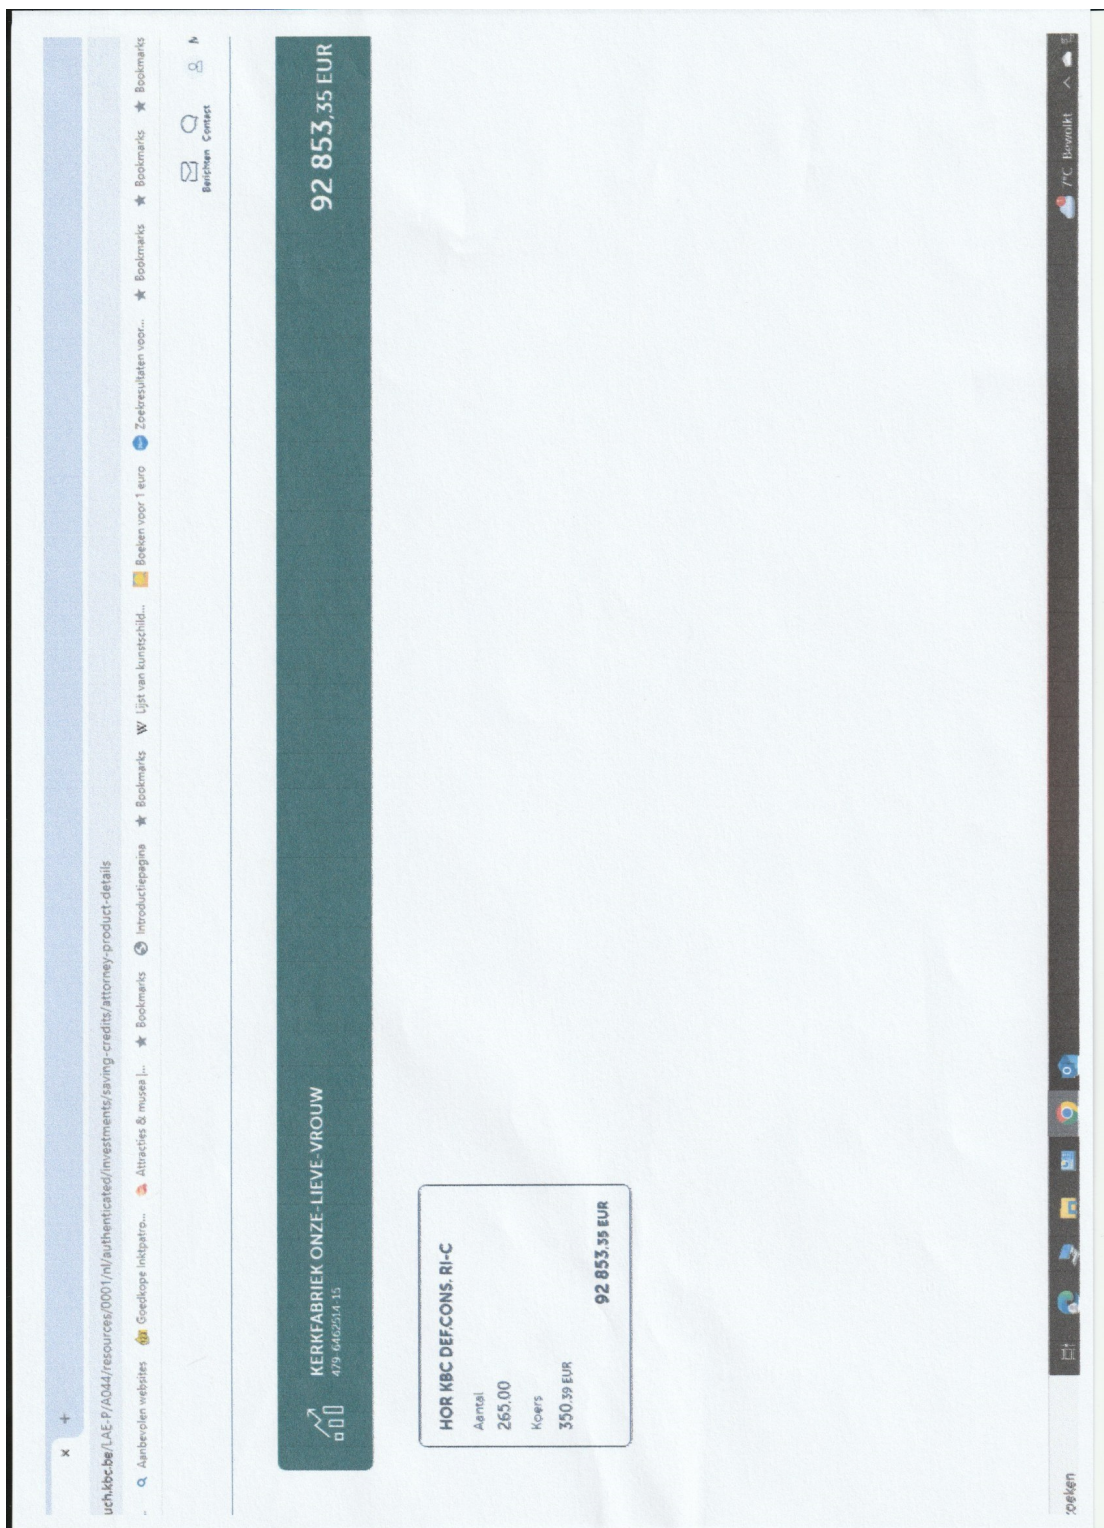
×
+
uch.kbc.be/LAE-P/A044/resources/0001/nl/authenticated/investments/saving-credits/attorney-product-details
Aanbevolen websites Goedkope inktpatro... Attracties & musea i... Bookmarks Introductiepagina Bookmarks Lijst van kunstschild... Boeken voor 1 euro Zoekresultaten voor... Bookmarks Bookmarks Bookmarks
Berichten Contact
KERKFABRIEK ONZE-LIEVE-VROUW
479 6462514 15
92 853,35 EUR
HOR KBC DEF.CONS. RI-C
Aantal
265,00
Koers
350,39 EUR
92 853,35 EUR
zoeken
7°C Bewolkt